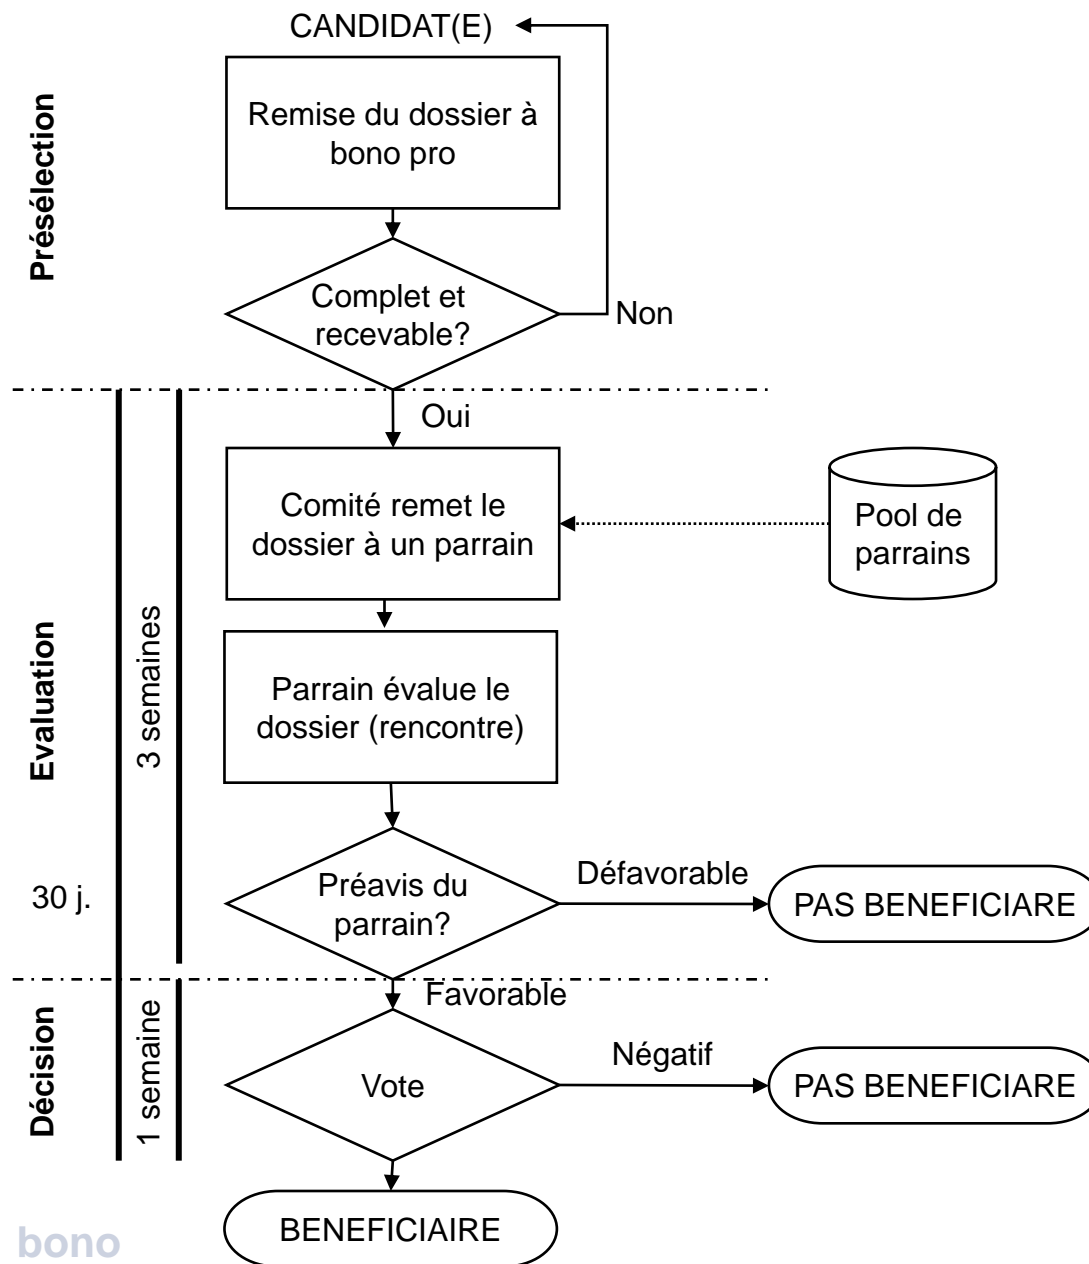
Présélection

CANDIDAT(E)

Remise du dossier à bono pro

Complet et recevable?

Non

Oui

Evaluation

3 semaines

30 j.

Comité remet le dossier à un parrain

Pool de parrains

Parrain évalue le dossier (rencontre)

Préavis du parrain?

Défavorable

PAS BENEFICIARE

Favorable

Décision

1 semaine

Vote

Négatif

PAS BENEFICIARE

BENEFICIAIRE

bono